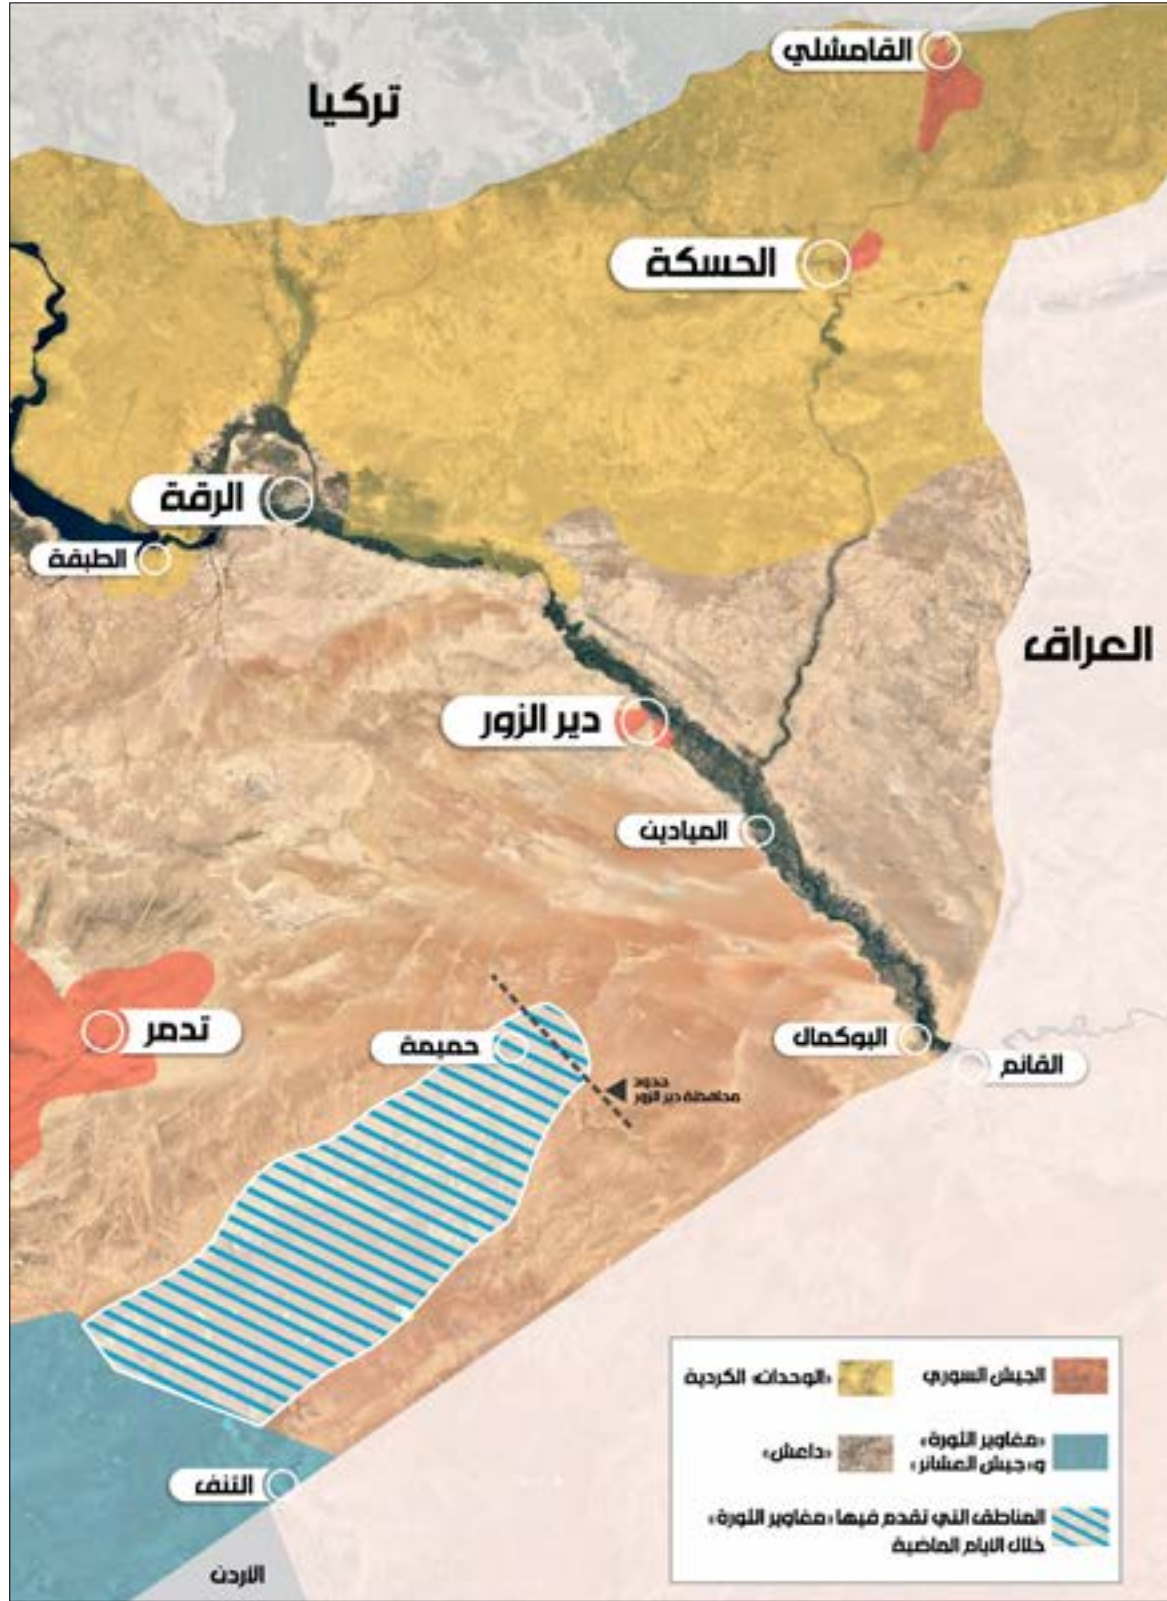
القامشلي
تركيا
الحسكة
الرقة
الطبقة
العراق
دير الزور
الميادين
تدمر
حميمة
البوكمال
القائم
حدود محافظة دير الزور
التنف
الأردن

الجيش السوري
«الوحدات» الكردية
«مغاوير الثورة» و«جيش العشائر»
«داعش»
المناطق التي تقدم فيها «مغاوير الثورة» خلال الايام الماضية